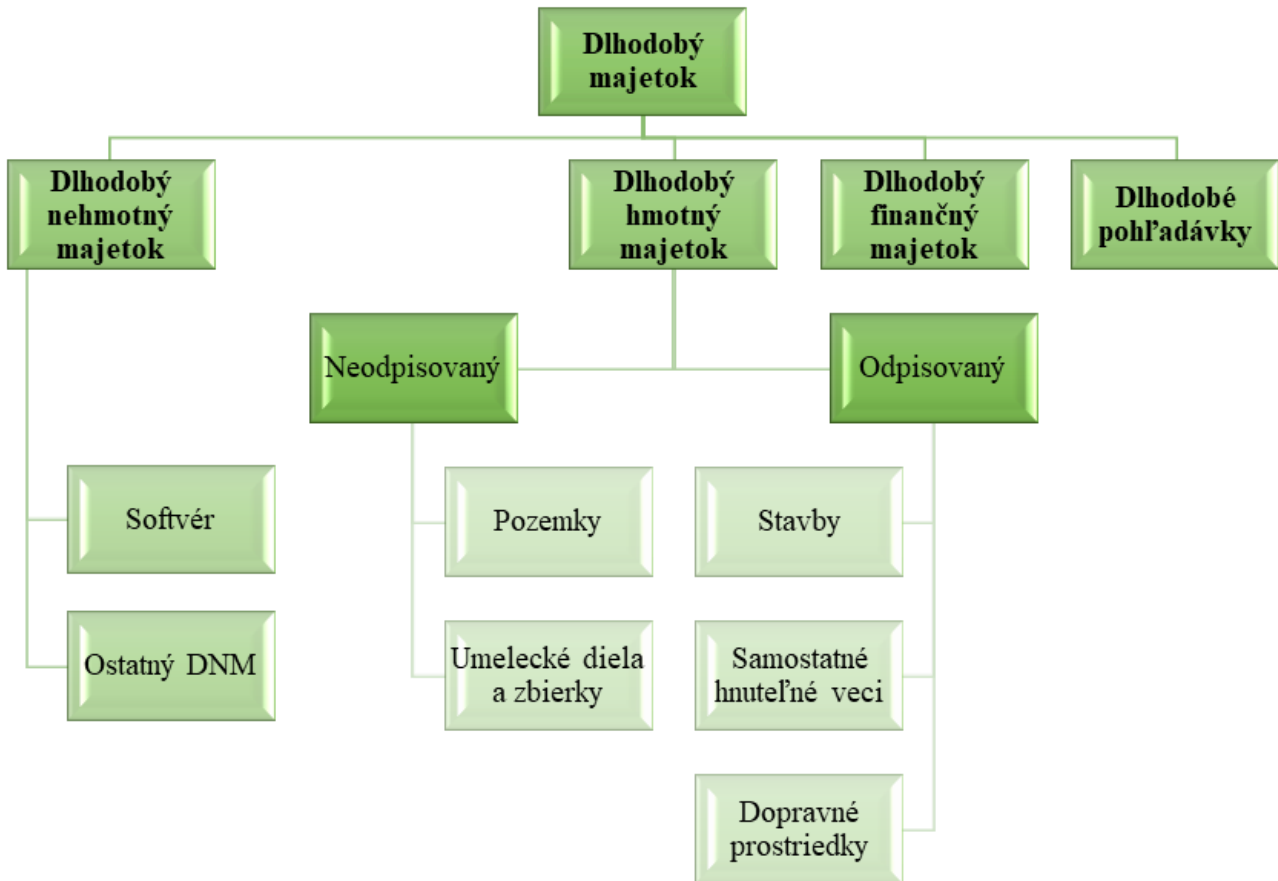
Dlhodobý majetok

Dlhodobý nehmotný majetok

Dlhodobý hmotný majetok

Dlhodobý finančný majetok

Dlhodobé pohľadávky

Neodpisovaný

Odpisovaný

Softvér

Ostatný DNM

Pozemky

Umelecké diela a zbierky

Stavby

Samostatné hnuteľné veci

Dopravné prostriedky